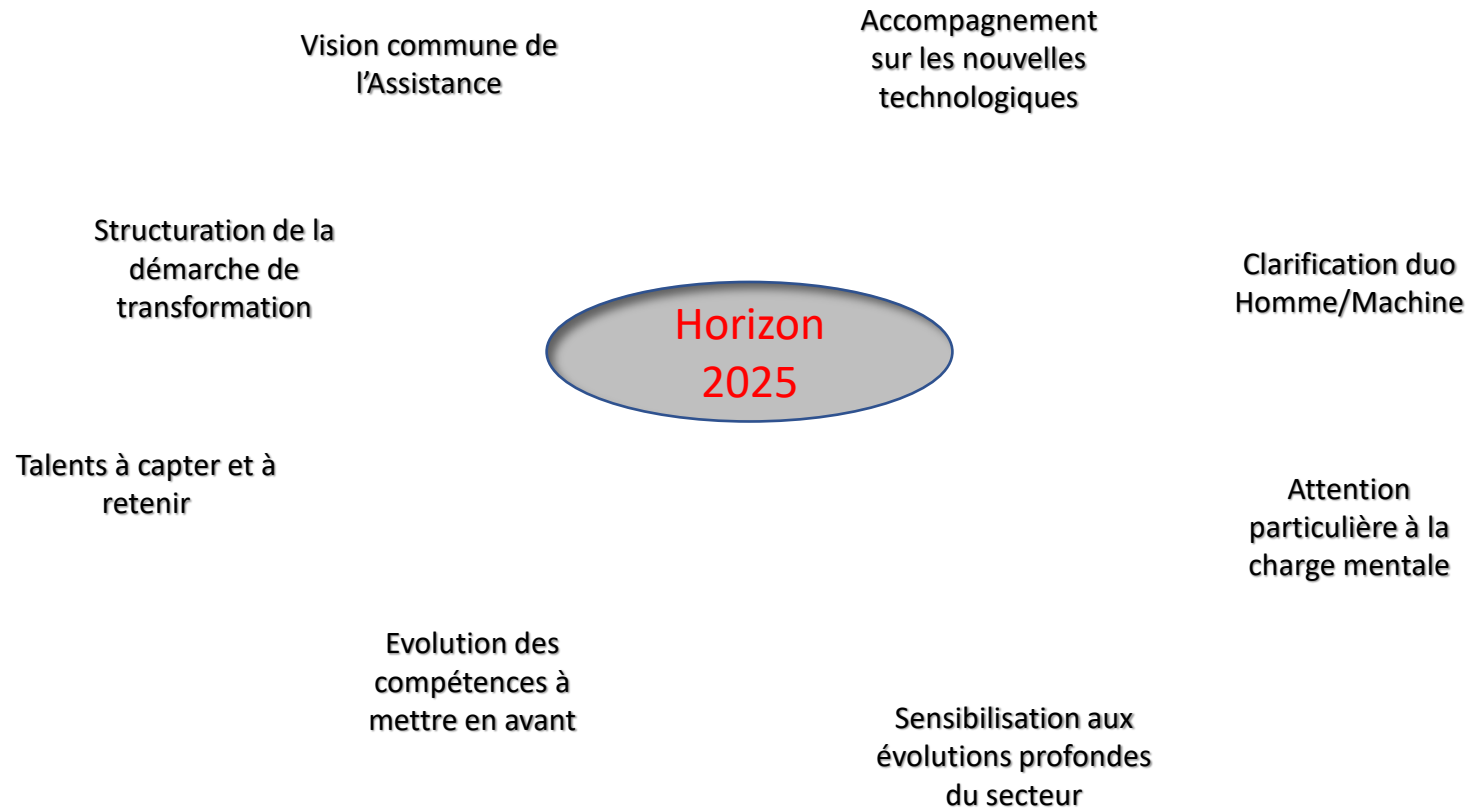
Vision commune de l’Assistance

Accompagnement sur les nouvelles technologiques

Structuration de la démarche de transformation

Clarification duo Homme/Machine

Horizon 2025

Talents à capter et à retenir

Attention particulière à la charge mentale

Evolution des compétences à mettre en avant

Sensibilisation aux évolutions profondes du secteur